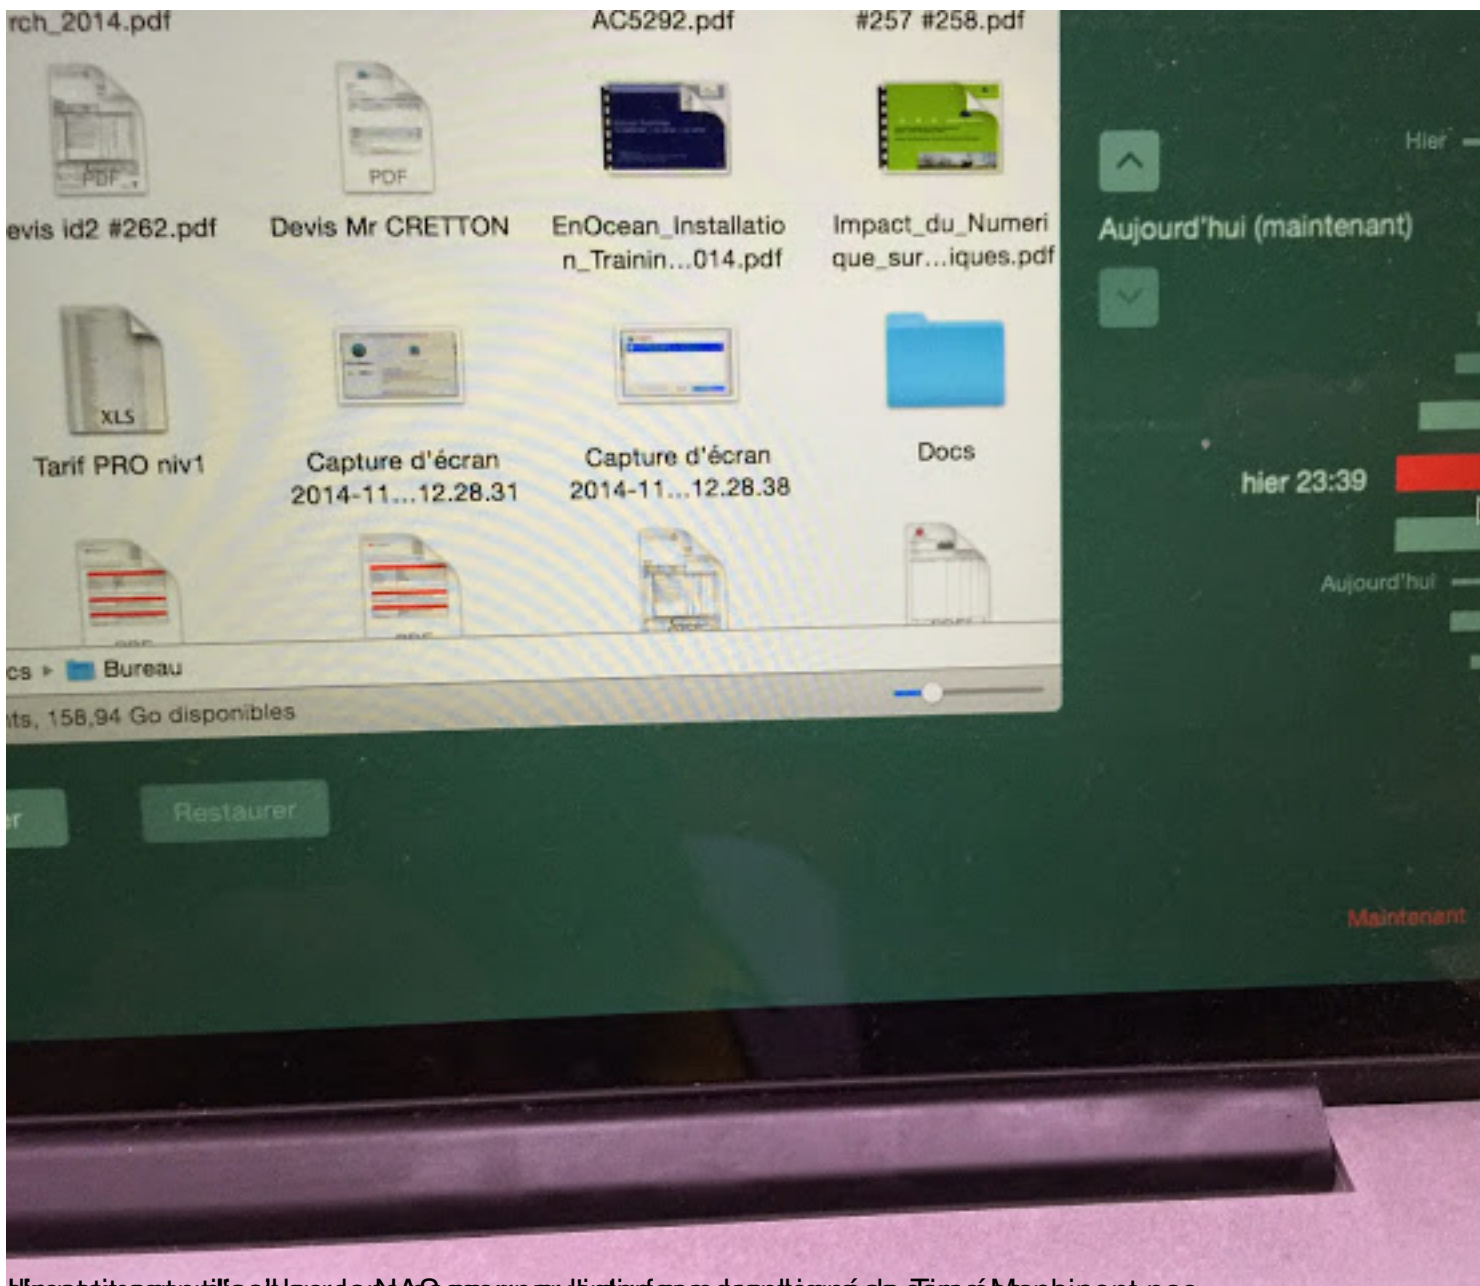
rch_2014.pdf

AC5292.pdf

#257 #258.pdf

evis id2 #262.pdf

Devis Mr CRETTON

EnOcean_Installation_Trainin...014.pdf

Impact_du_Numerique_sur...iques.pdf

Tarif PRO niv1

Capture d'écran 2014-11...12.28.31

Capture d'écran 2014-11...12.28.38

Docs

cs ▸ Bureau

nts, 158,94 Go disponibles

r

Restaurer

Hier

Aujourd'hui (maintenant)

hier 23:39

Aujourd'hui

Maintenant

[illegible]